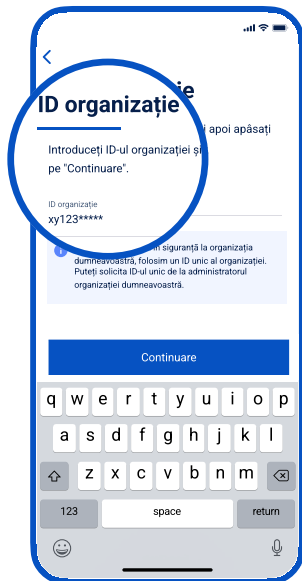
ID organizație

Introduceți ID-ul organizației și apoi apăsați pe "Continuare".

ID organizație
xy123*****

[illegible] siguranță la organizația dumneavoastră, folosim un ID unic al organizației. Puteți solicita ID-ul unic de la administratorul organizației dumneavoastră.

Continuare

q w e r t y u i o p
a s d f g h j k l
z x c v b n m
123 space return